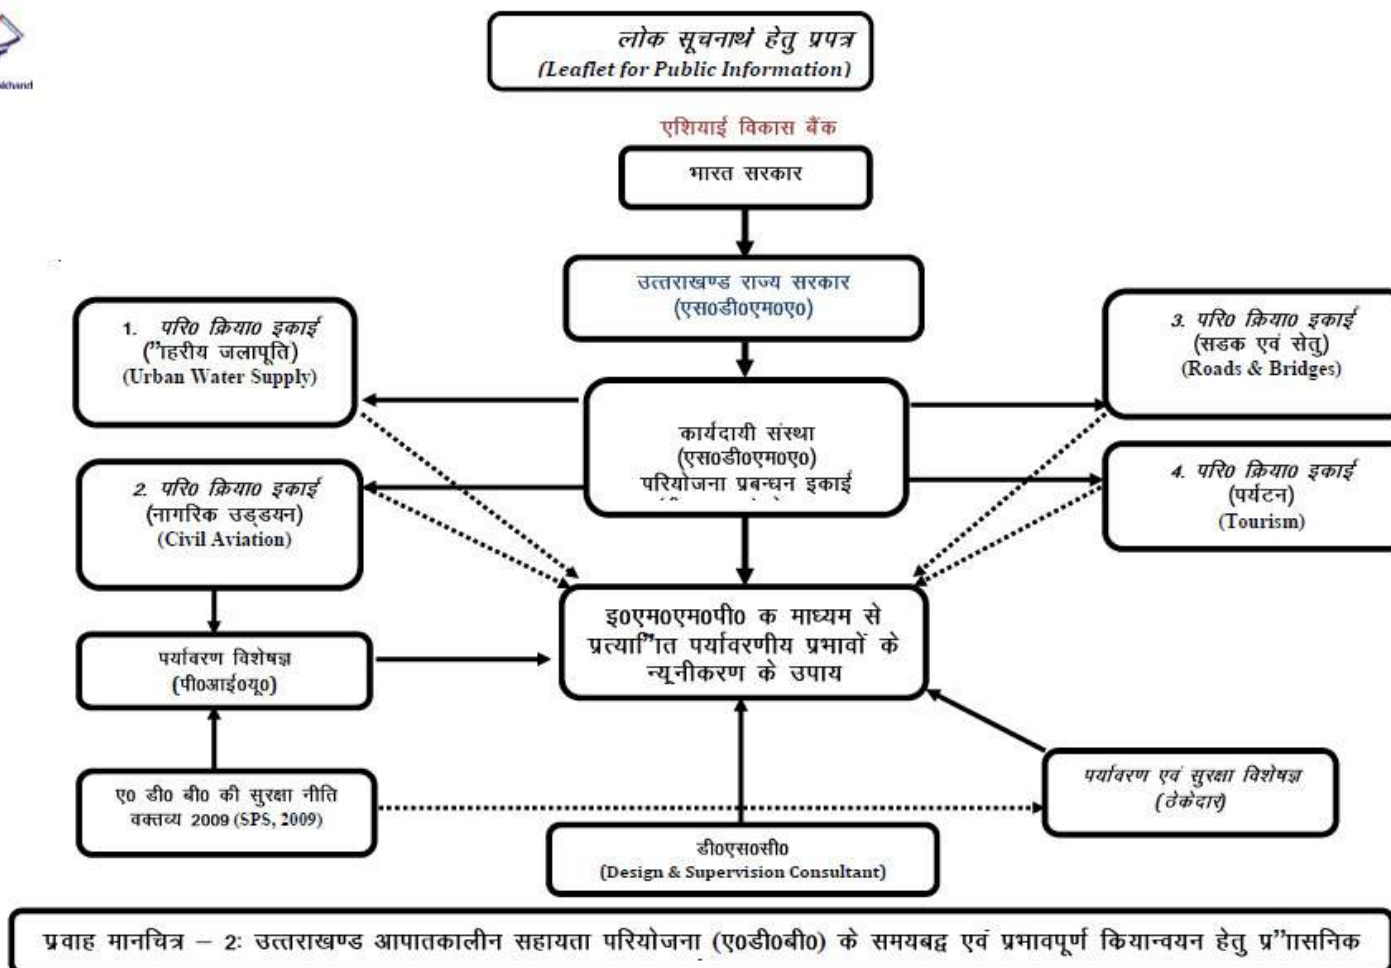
akhand

लोक सूचनार्थ हेतु प्रपत्र
(Leaflet for Public Information)

एशियाई विकास बैंक

भारत सरकार

उत्तराखण्ड राज्य सरकार
(एस0डी0एम0ए0)

1. परि0 क्रिया0 इकाई
("ाहरीय जलापूति)
(Urban Water Supply)

कार्यदायी संस्था
(एस0डी0एम0ए0)
परियोजना प्रबन्धन इकाई
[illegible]

3. परि0 क्रिया0 इकाई
(सडक एवं सेतु)
(Roads & Bridges)

2. परि0 क्रिया0 इकाई
(नागरिक उड्डयन)
(Civil Aviation)

4. परि0 क्रिया0 इकाई
(पर्यटन)
(Tourism)

इ0एम0एम0पी0 क माध्यम से प्रत्या"ात पर्यावरणीय प्रभावों के न्यूनीकरण के उपाय

पर्यावरण विशेषज्ञ
(पी0आई0यू0)

ए0 डी0 बी0 की सुरक्षा नीति वक्तव्य 2009 (SPS, 2009)

पर्यावरण एवं सुरक्षा विशेषज्ञ
(ठेकेदार)

डी0एस0सी0
(Design & Supervision Consultant)

प्रवाह मानचित्र – 2: उत्तराखण्ड आपातकालीन सहायता परियोजना (ए0डी0बी0) के समयबद्व एवं प्रभावपूर्ण कियान्वयन हेतु प्र"ाासनिक